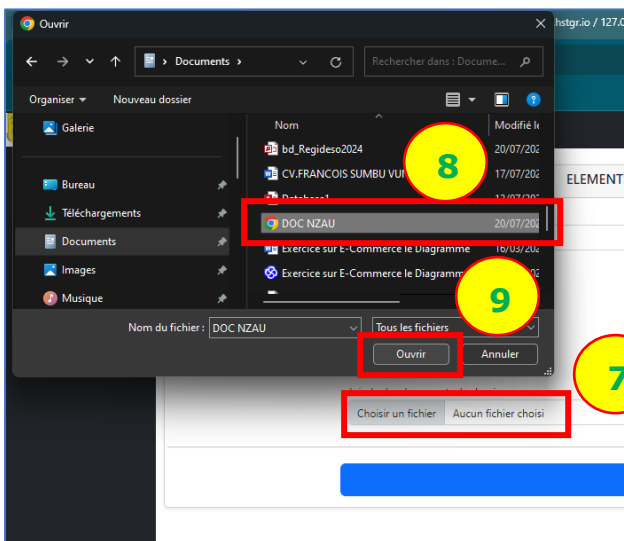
Ouvrir

hstgr.io / 127.0

Documents

Rechercher dans : Docume...

Organiser ▾ Nouveau dossier

Galerie

Bureau

Téléchargements

Documents

Images

Musique

Nom

Modifié le

bd_Regideso2024 20/07/202

CV.FRANCOIS SUMBU VU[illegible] 17/07/202

Database1 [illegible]

DOC NZAU 20/07/202

Exercice sur E-Commerce le Diagramme 16/03/202

Exercice sur E-Commerce le Diagramme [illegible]

8

9

7

ELEMENT

Nom du fichier : DOC NZAU

Tous les fichiers

Ouvrir

Annuler

Choisir un fichier Aucun fichier choisi